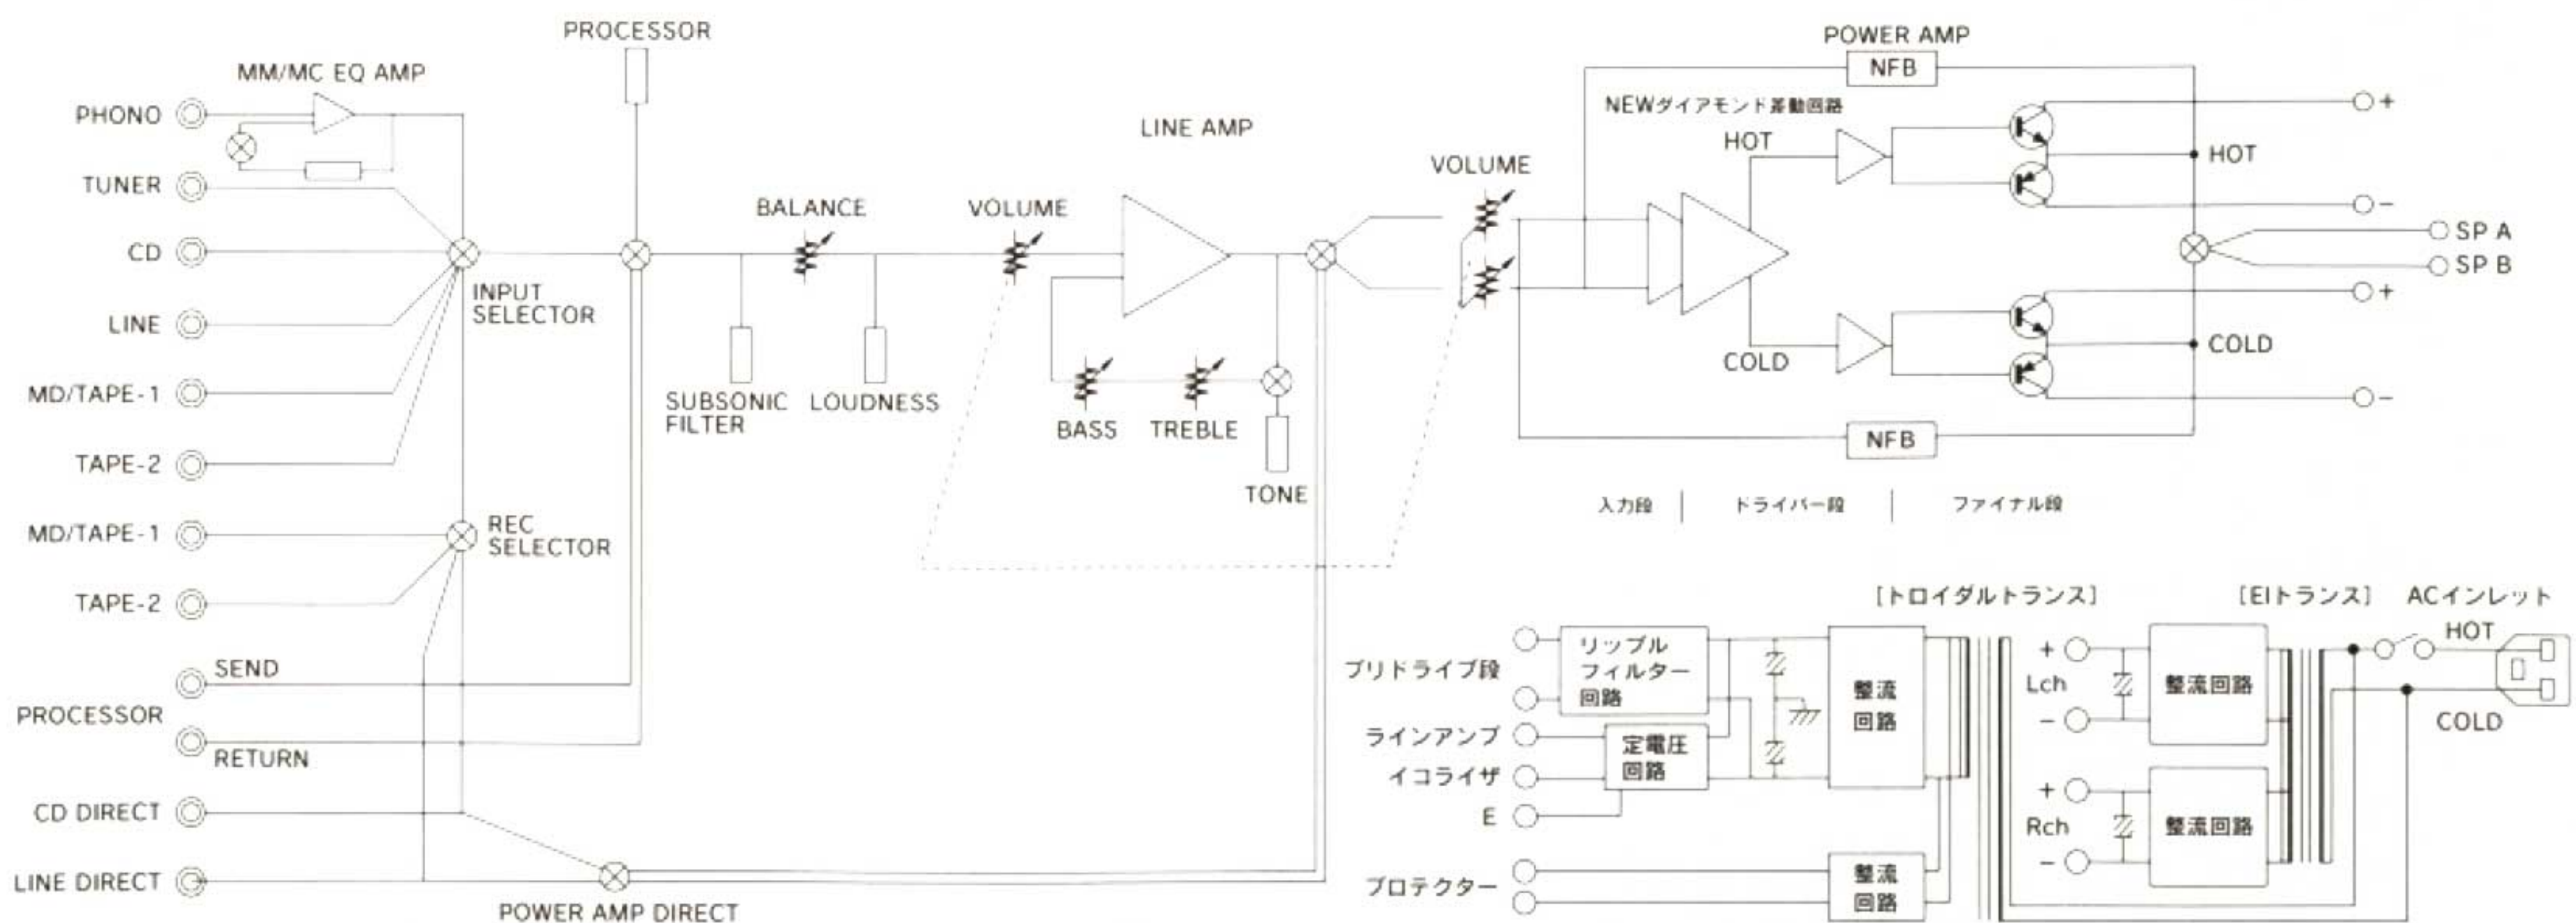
PROCESSOR

MM/MC EQ AMP

PHONO

TUNER

CD

LINE

MD/TAPE-1

TAPE-2

MD/TAPE-1

TAPE-2

PROCESSOR

SEND

RETURN

CD DIRECT

LINE DIRECT

INPUT SELECTOR

REC SELECTOR

POWER AMP DIRECT

BALANCE

SUBSONIC FILTER

LOUDNESS

VOLUME

LINE AMP

BASS

TREBLE

TONE

VOLUME

POWER AMP

NFB

NEWダイアモンド差動回路

HOT

COLD

+

HOT

−

SP A

SP B

+

COLD

−

NFB

入力段

ドライバー段

ファイナル段

[トロイダルトランス]

[EIトランス]

ACインレット

プリドライブ段

リップルフィルター回路

ラインアンプ

イコライザ

定電圧回路

E

整流回路

+

Lch

−

整流回路

+

Rch

−

整流回路

HOT

COLD

プロテクター

整流回路